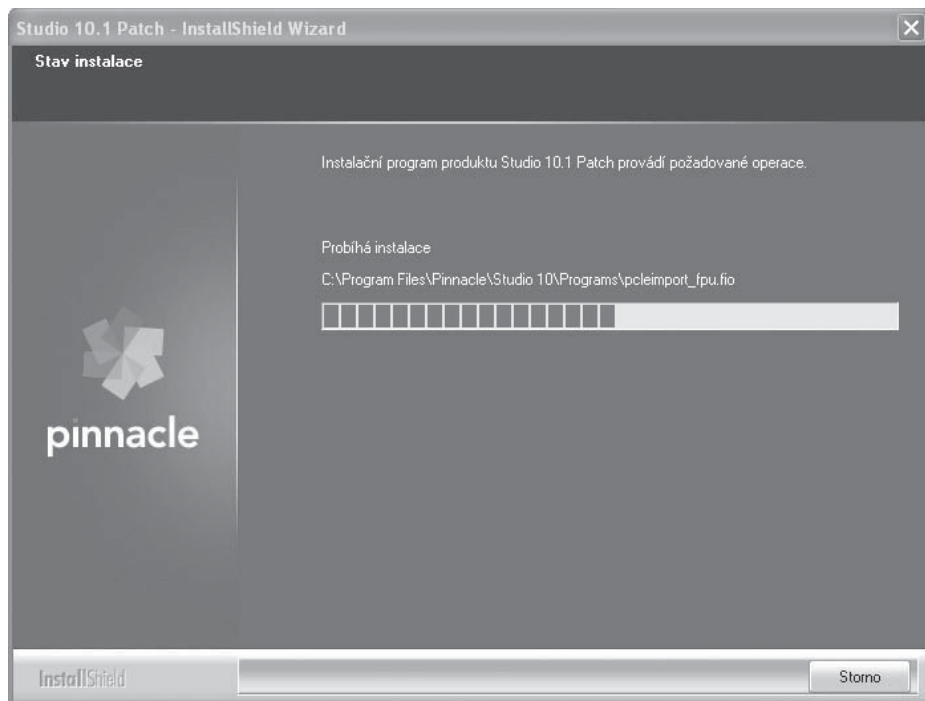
Studio 10.1 Patch - InstallShield Wizard
Stav instalace

pinnacle

Instalační program produktu Studio 10.1 Patch provádí požadované operace.

Probíhá instalace
C:\Program Files\Pinnacle\Studio 10\Programs\pcleimport_fpu.fio

InstallShield

Storno